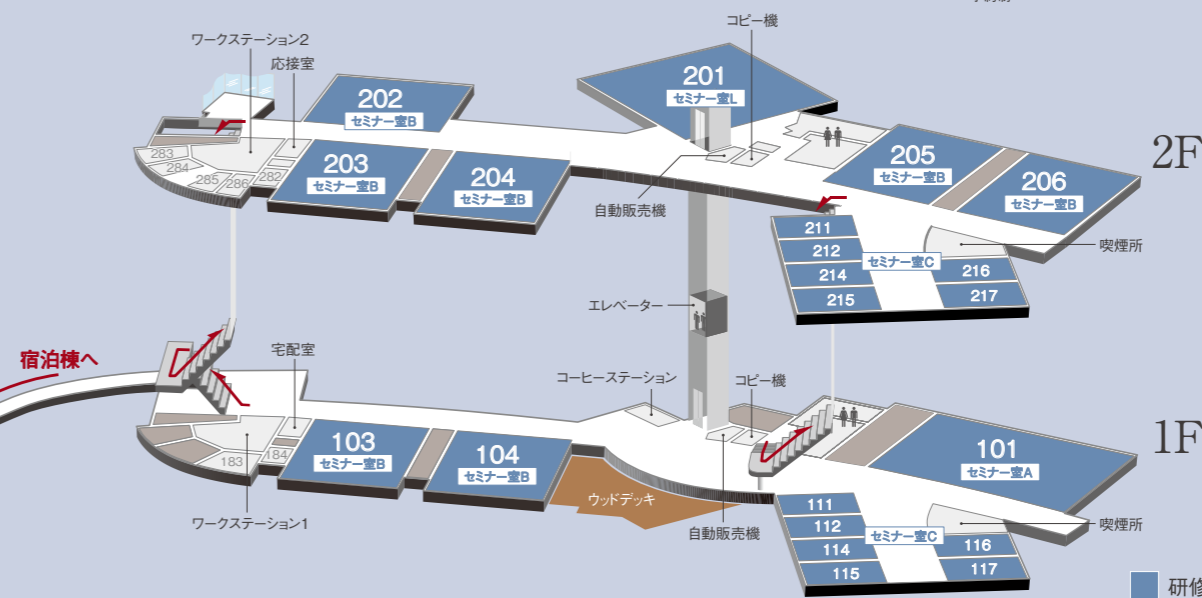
ワークステーション2
応接室
202
セミナー室B
201
セミナー室L
コピー機
283
284
285
286
282
203
セミナー室B
204
セミナー室B
205
セミナー室B
206
セミナー室B
2F
自動販売機
211
212
214
215
セミナー室C
216
217
喫煙所
エレベーター
宿泊棟へ
宅配室
コーヒーステーション
コピー機
183
184
103
セミナー室B
104
セミナー室B
ウッドデッキ
101
セミナー室A
1F
ワークステーション1
自動販売機
111
112
114
115
セミナー室C
116
117
喫煙所
研修